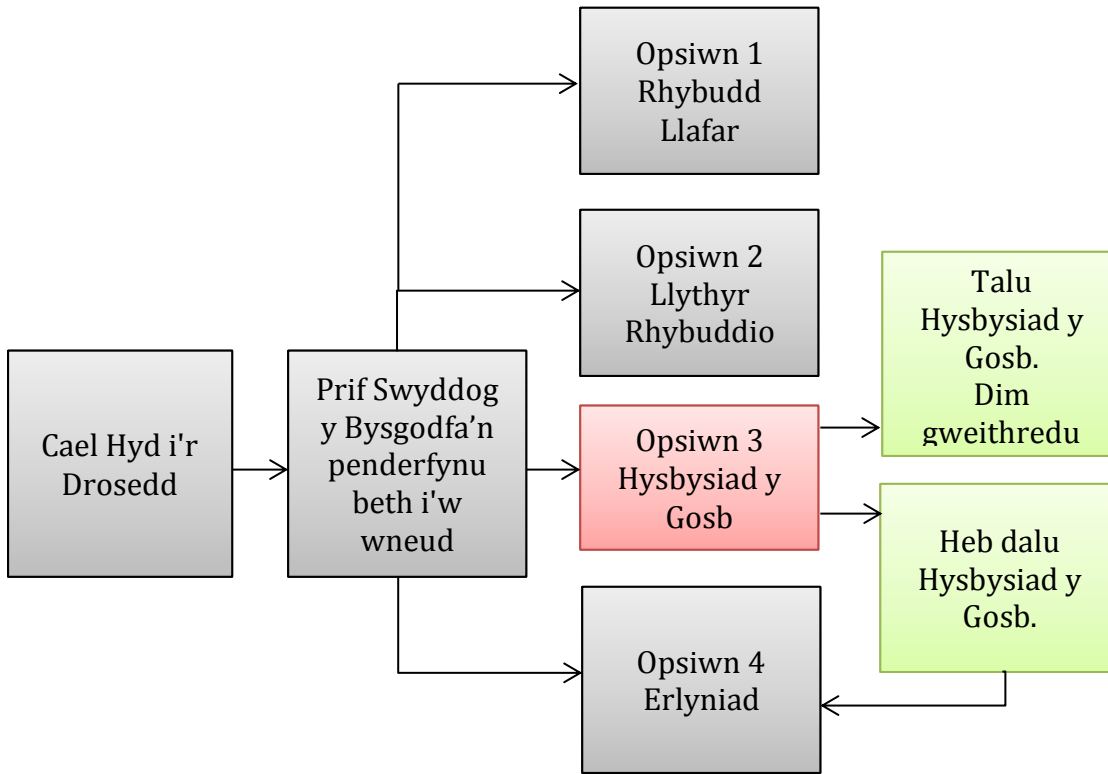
Cael Hyd i'r Drosedd

Prif Swyddog y Bysgodfa’n penderfynu beth i'w wneud

Opsiwn 1 Rhybudd Llafar

Opsiwn 2 Llythyr Rhybuddio

Opsiwn 3 Hysbysiad y Gosb

Opsiwn 4 Erlyniad

Talu Hysbysiad y Gosb. Dim gweithredu

Heb dalu Hysbysiad y Gosb.